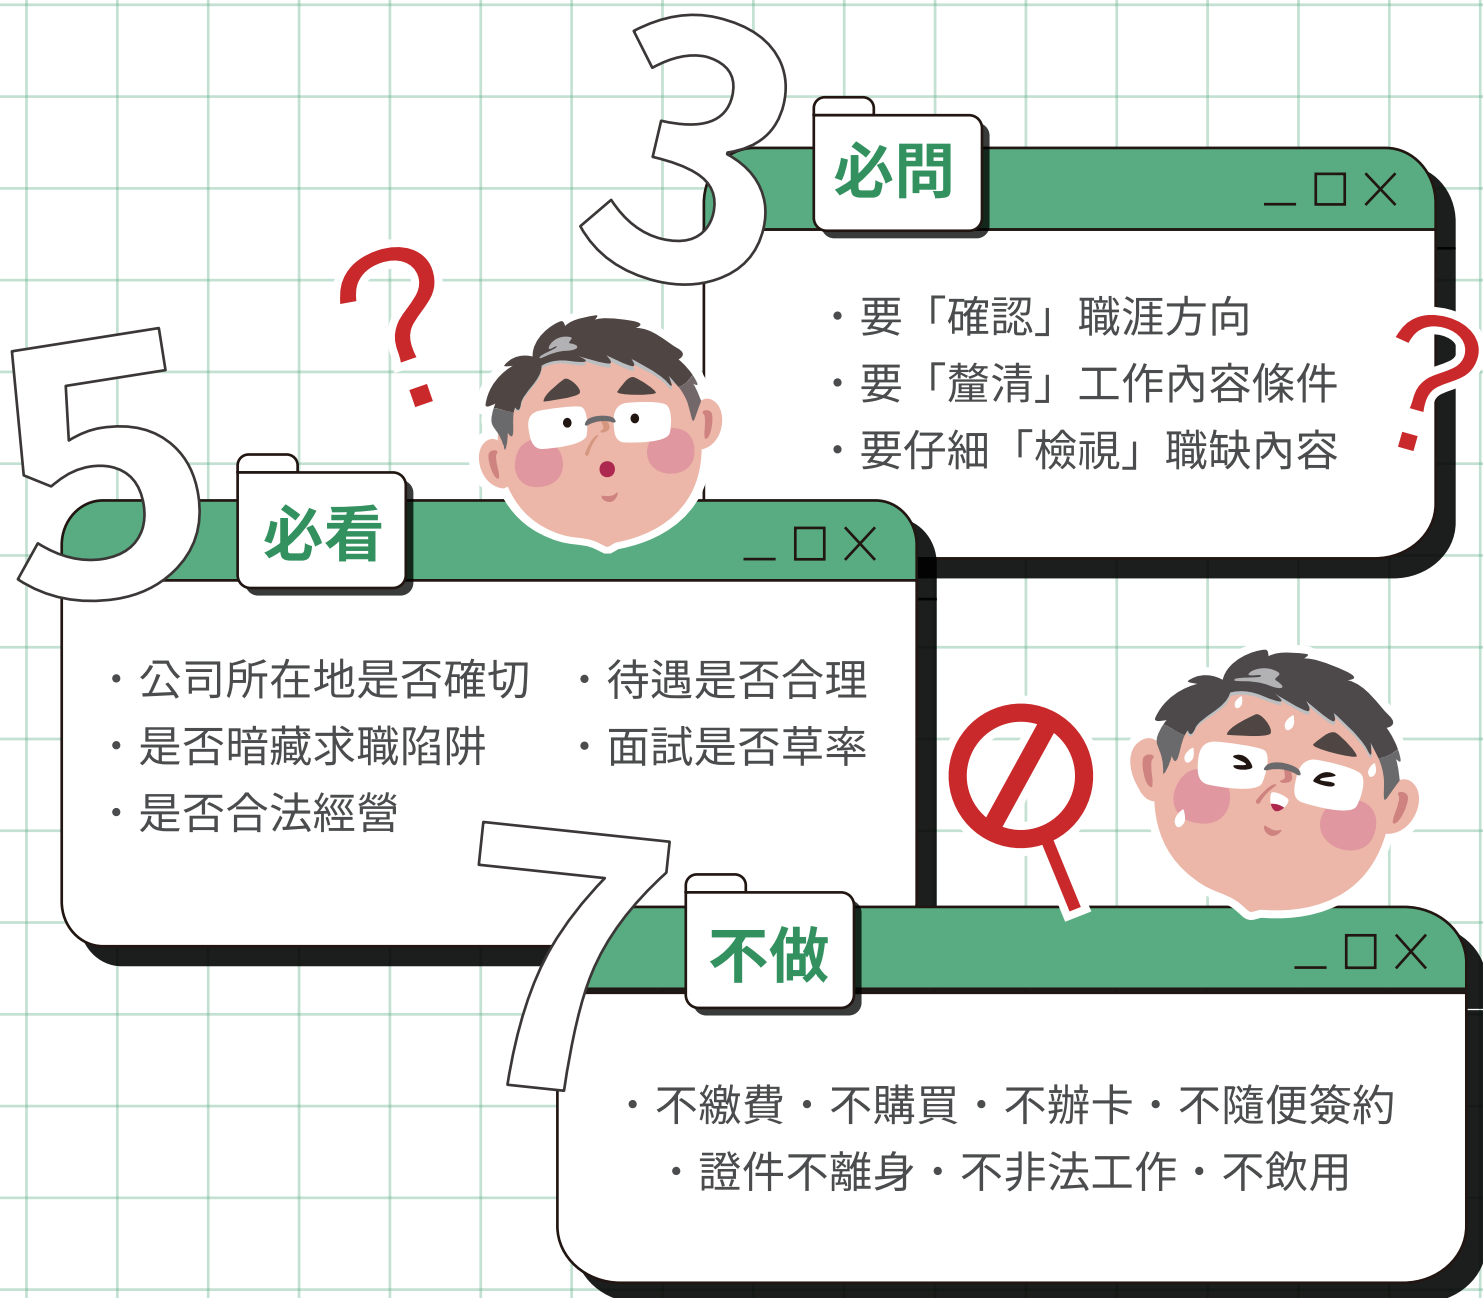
3
必問

・要「確認」職涯方向
・要「釐清」工作內容條件
・要仔細「檢視」職缺內容

5
必看

・公司所在地是否確切
・是否暗藏求職陷阱
・是否合法經營
・待遇是否合理
・面試是否草率

7
不做

・不繳費・不購買・不辦卡・不隨便簽約
・證件不離身・不非法工作・不飲用